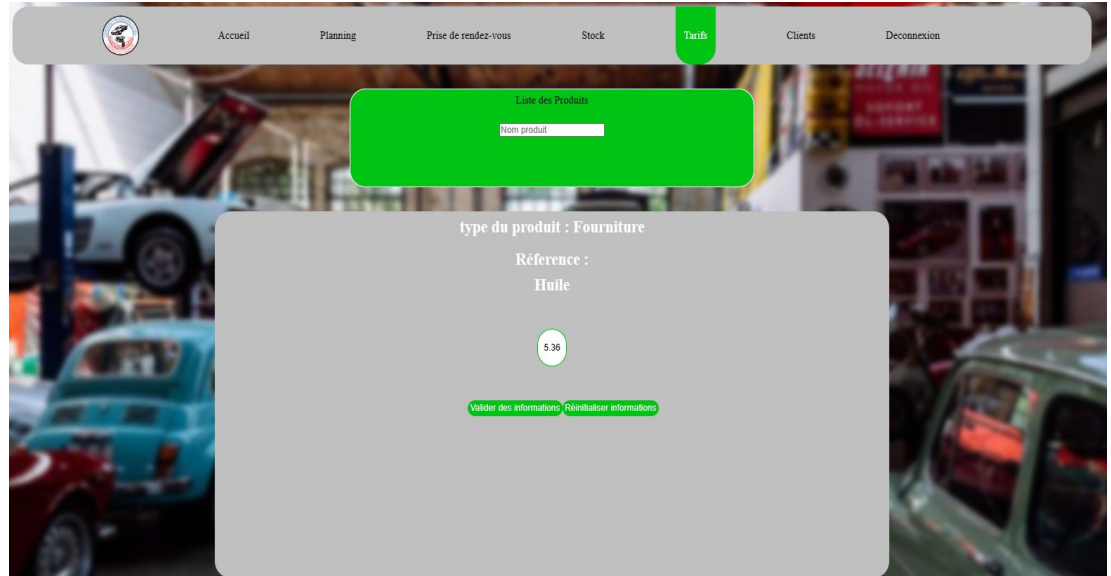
Accueil Planning Prise de rendez-vous Stock Tarifs Clients Deconnexion

Liste des Produits

Nom produit

type du produit : Fourniture

Réference :
Huile

5.36

Valider des informations Réinitialiser informations